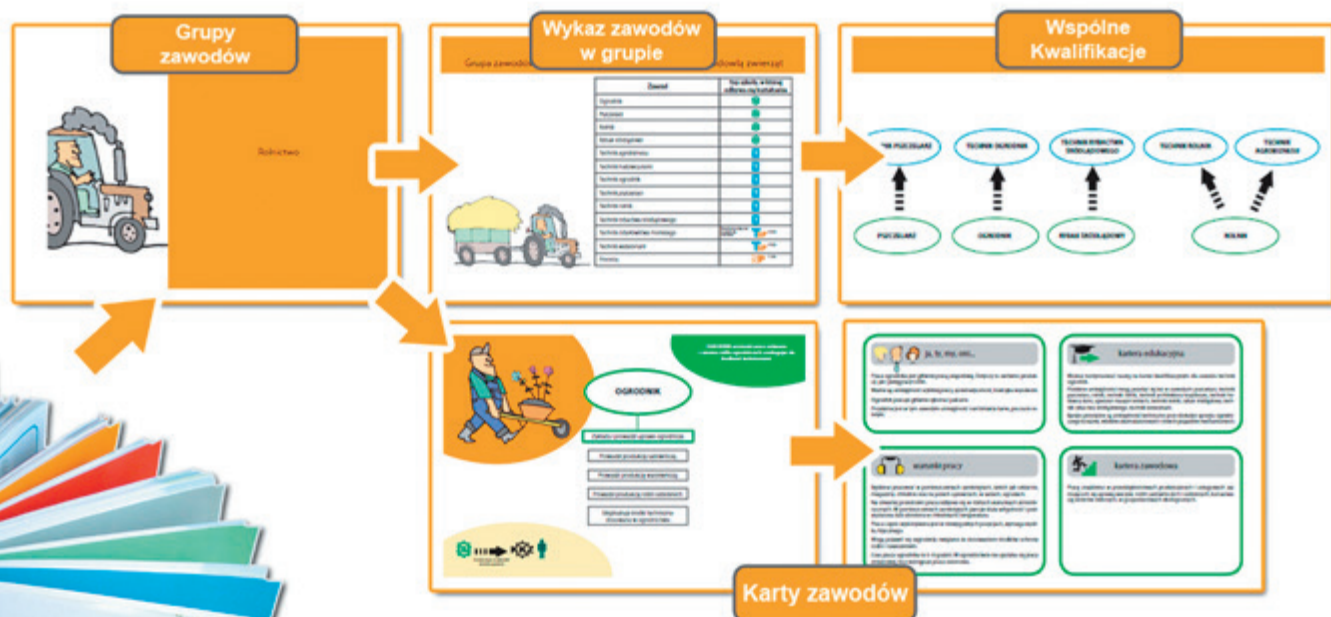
Grupy zawodów

Rolnictwo

Wykaz zawodów w grupie

Grupa zawod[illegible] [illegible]dową zwiezyć

| Zawód | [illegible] |
|---|---|
| Ogrodnik | |
| Pszczelarz | |
| Rolnik | |
| Rybak śródlądowy | |
| Technik agrobiznesu | |
| Technik hodowca koni | |
| Technik ogrodnik | |
| Technik pszczelarz | |
| Technik rolnik | |
| Technik rybactwa śródlądowego | |
| Technik architektury krajobrazu | |
| Technik weterynarii | |
| Florysta | |

Wspólne Kwalifikacje

TECHNIK PSZCZELARZ
TECHNIK OGRODNIK
TECHNIK RYBACTWA ŚRÓDLĄDOWEGO
TECHNIK ROLNIK
TECHNIK AGROBIZNESU
PSZCZELARZ
OGRODNIK
RYBAK ŚRÓDLĄDOWY
ROLNIK

OGRODNIK

ja, ty, my, oni...
kariera edukacyjna
warunki pracy
kariera zawodowa

Karty zawodów